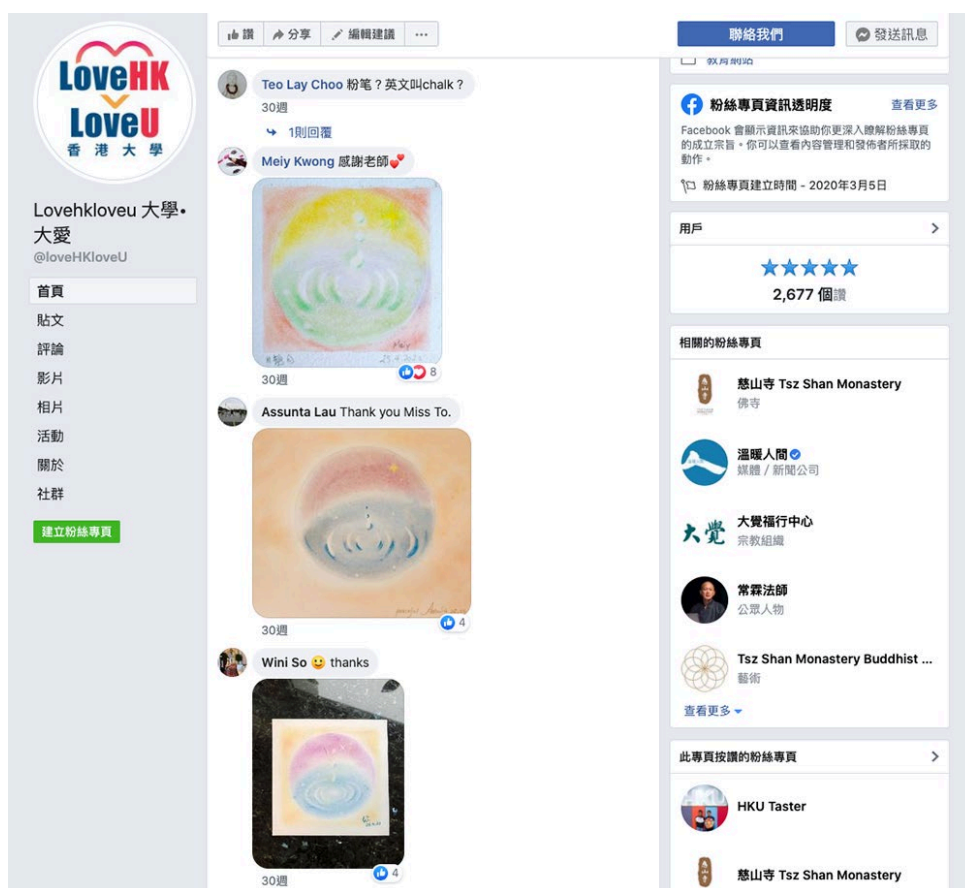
LoveHK LoveU 香港大學

Lovehkloveu 大學•大愛
@loveHKloveU

首頁
貼文
評論
影片
相片
活動
關於
社群

建立粉絲專頁

讚 分享 編輯建議 ···

Teo Lay Choo 粉笔？英文叫chalk？
30週
1則回覆

Meiy Kwong 感謝老師
30週 8

Assunta Lau Thank you Miss To.
30週 4

Wini So thanks
30週 4

聯絡我們
發送訊息

教育網站

粉絲專頁資訊透明度
查看更多
Facebook 會顯示資訊來協助你更深入瞭解粉絲專頁的成立宗旨。你可以查看內容管理和發佈者所採取的動作。
粉絲專頁建立時間 - 2020年3月5日

用戶
★★★★★
2,677 個讚

相關的粉絲專頁
慈山寺 Tsz Shan Monastery
佛寺
溫暖人間
媒體／新聞公司
大覺福行中心
宗教組織
常霖法師
公眾人物
Tsz Shan Monastery Buddhist ...
藝術
查看更多

此專頁按讚的粉絲專頁
HKU Taster
慈山寺 Tsz Shan Monastery